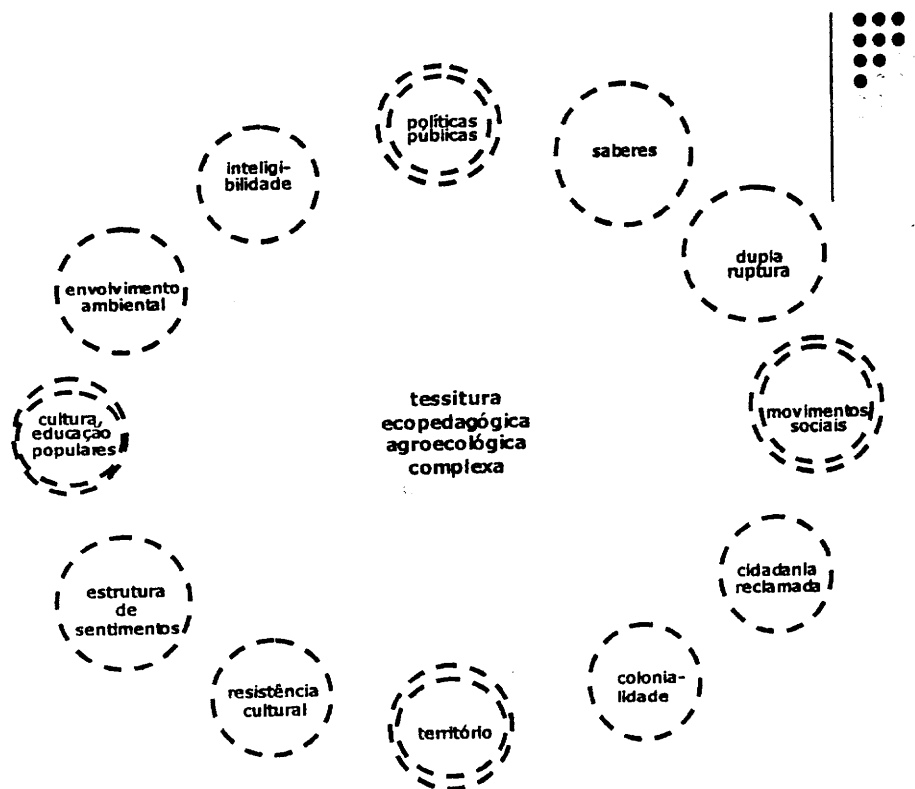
políticas publicas

saberes

inteligibilidade

dupla ruptura

envolvimento ambiental

tessitura ecopedagógica agroecológica complexa

movimentos sociais

cultura, educação populares

cidadania reclamada

estrutura de sentimentos

colonialidade

resistência cultural

território